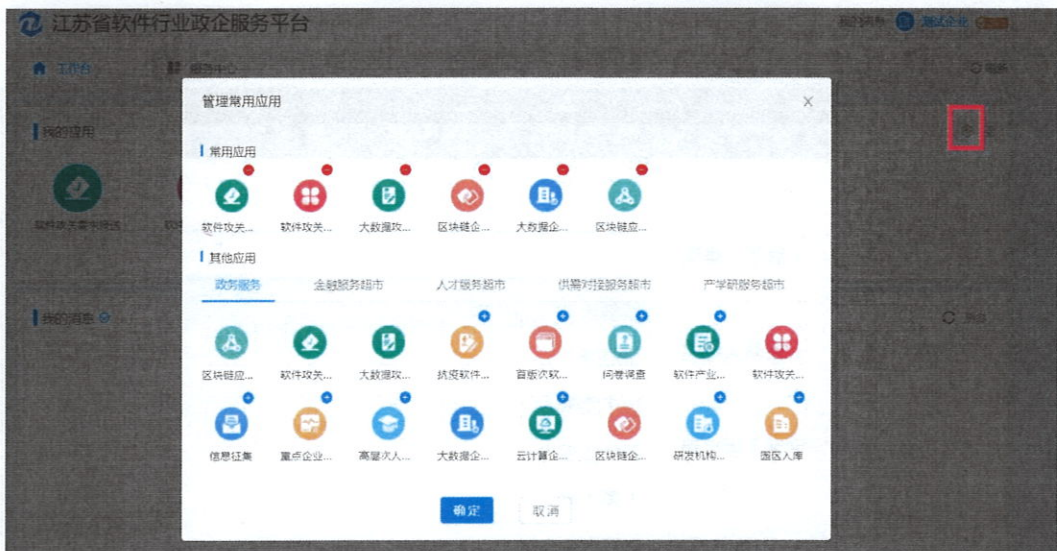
江苏省软件行业政企服务平台

测试企业

工作台

服务中心

刷新

我的应用

软件政关表申报

我的消息

刷新

管理常用应用

X

常用应用

软件攻关...

软件攻关...

大数据攻...

区块链企...

大数据企...

区块链应...

其他应用

政务服务

金融服务超市

人才服务超市

供需对接服务超市

产学研服务超市

区块链应...

软件攻关...

大数据攻...

抗疫软件...

首版次软...

问卷调查

软件产业...

软件攻关...

信息征集

重点企业...

高层次人...

大数据企...

云计算企...

区块链企...

研发机构...

园区入库

确定

取消